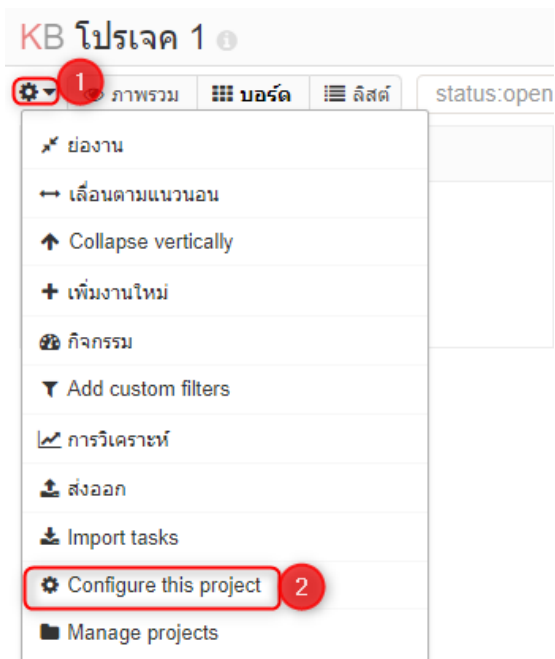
KB โปรเจค 1

1 ภาพรวม บอร์ด ลิสต์ status:open

ย่องาน
เลื่อนตามแนวนอน
Collapse vertically
เพิ่มงานใหม่
กิจกรรม
Add custom filters
การวิเคราะห์
ส่งออก
Import tasks
Configure this project 2
Manage projects